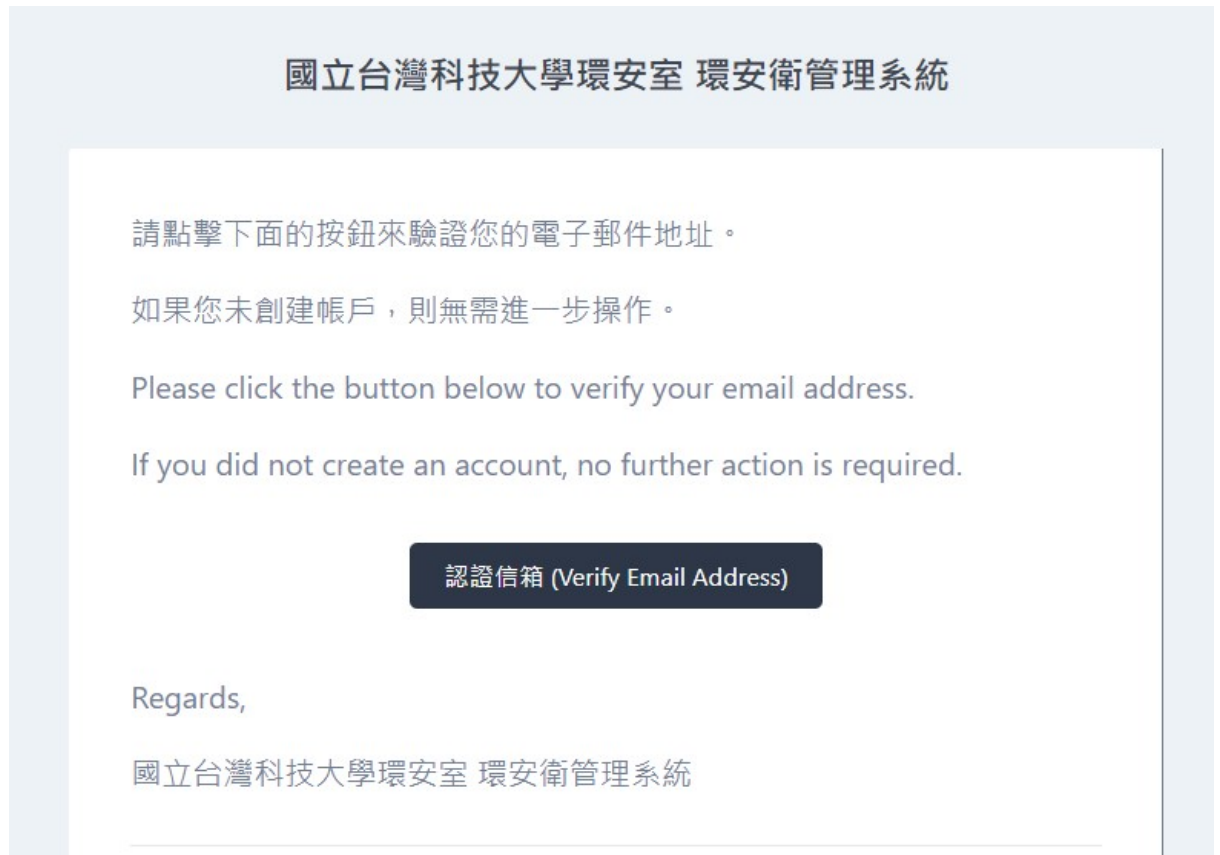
國立台灣科技大學環安室 環安衛管理系統

請點擊下面的按鈕來驗證您的電子郵件地址。

如果您未創建帳戶，則無需進一步操作。

Please click the button below to verify your email address.

If you did not create an account, no further action is required.

認證信箱 (Verify Email Address)

Regards,

國立台灣科技大學環安室 環安衛管理系統